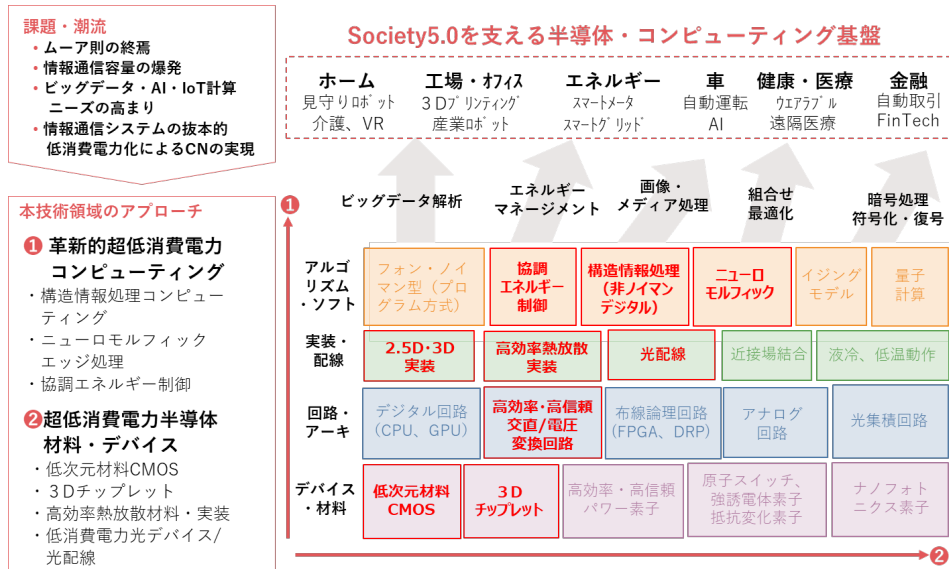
課題・潮流
・ムーア則の終焉
・情報通信容量の爆発
・ビッグデータ・AI・IoT計算ニーズの高まり
・情報通信システムの抜本的低消費電力化によるCNの実現

本技術領域のアプローチ
❶ 革新的超低消費電力コンピューティング
・構造情報処理コンピューティング
・ニューロモルフィックエッジ処理
・協調エネルギー制御
❷超低消費電力半導体材料・デバイス
・低次元材料CMOS
・３Dチップレット
・高効率熱放散材料・実装
・低消費電力光デバイス/光配線

Society5.0を支える半導体・コンピューティング基盤

ホーム
見守りロボット
介護、VR

工場・オフィス
３Dプリンティング
産業ロボット

エネルギー
スマートメータ
スマートグリッド

車
自動運転
AI

健康・医療
ウエアラブル
遠隔医療

金融
自動取引
FinTech

❶

ビッグデータ解析
エネルギーマネージメント
画像・メディア処理
組合せ最適化
暗号処理符号化・復号

| | | | | | | |
|---|---|---|---|---|---|---|
| アルゴリズム・ソフト | フォン・ノイマン型（プログラム方式） | 協調エネルギー制御 | 構造情報処理（非ノイマンデジタル） | ニューロモルフィック | イジングモデル | 量子計算 |
| 実装・配線 | 2.5D･3D実装 | 高効率熱放散実装 | 光配線 | 近接場結合 | 液冷、低温動作 | |
| 回路・アーキ | デジタル回路（CPU、GPU） | 高効率･高信頼交直/電圧変換回路 | 布線論理回路（FPGA、DRP） | アナログ回路 | 光集積回路 | |
| デバイス・材料 | 低次元材料CMOS | ３Dチップレット | 高効率・高信頼パワー素子 | 原子スイッチ、強誘電体素子抵抗変化素子 | ナノフォトニクス素子 | |

❷